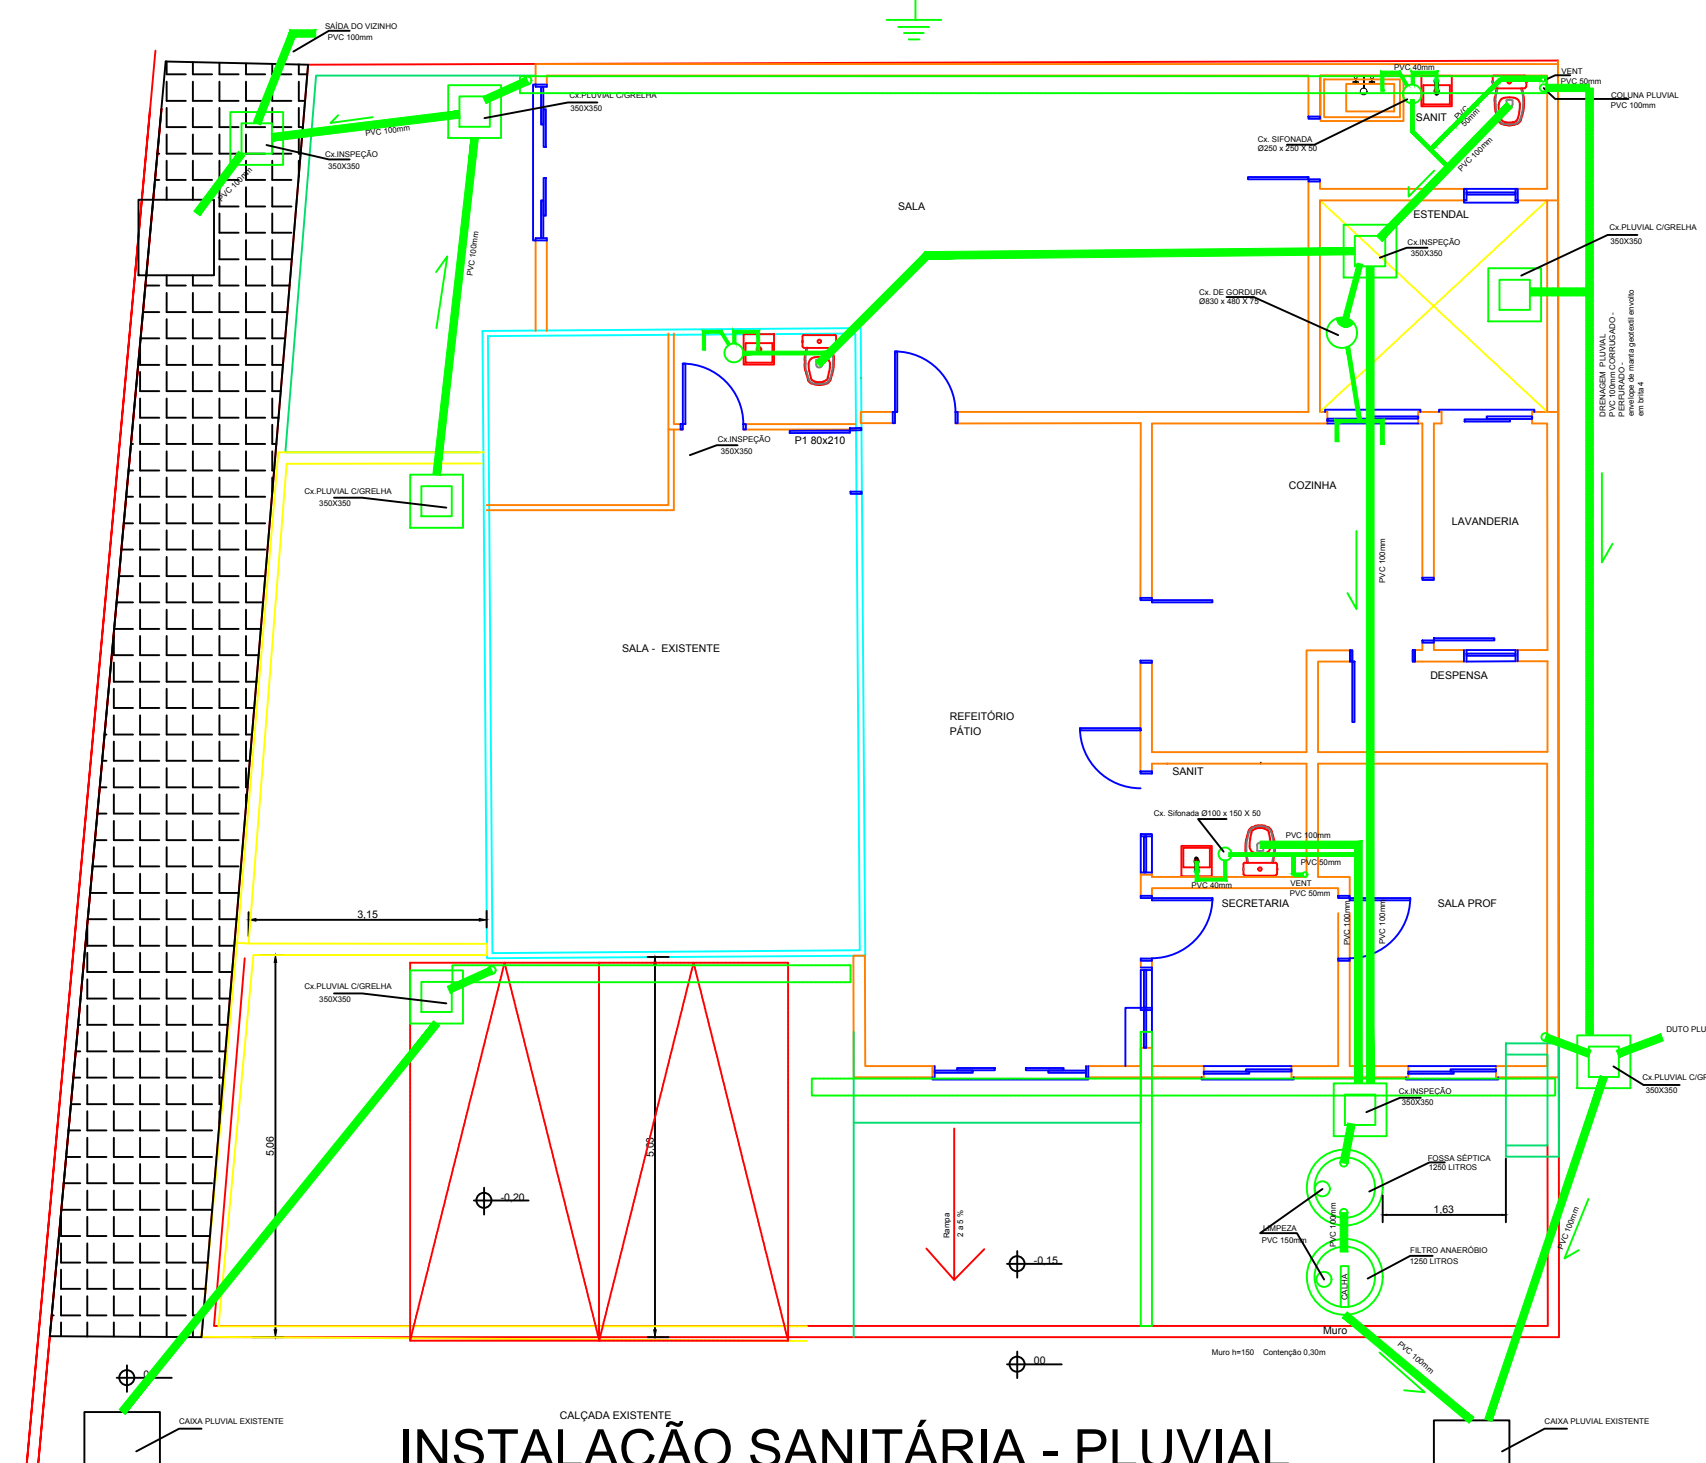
SAÍDA DO VIZINHO
PVC 100mm

Cx.PLUVIAL C/GRELHA
350X350

PVC 100mm

Cx.INSPEÇÃO
350X350

PVC 100mm

PVC 100mm

SALA

PVC 40mm

VENT
PVC 50mm

COLUNA PLUVIAL
PVC 100mm

SANIT

PVC 50mm

PVC 100mm

Cx. SIFONADA
Ø250 x 250 X 50

ESTENDAL

Cx.PLUVIAL C/GRELHA
350X350

Cx.INSPEÇÃO
350X350

Cx. DE GORDURA
Ø830 x 480 X 75

DRENAGEM PLUVIAL
PVC 100mm CORRUGADO - PERFURADO -
envelope de manta geotextil envolto
em brita 4

Cx.INSPEÇÃO
350X350

P1 80x210

Cx.PLUVIAL C/GRELHA
350X350

COZINHA

LAVANDERIA

PVC 100mm

SALA - EXISTENTE

DESPENSA

REFEITÓRIO
PÁTIO

SANIT

Cx. Sifonada Ø100 x 150 X 50

PVC 100mm

PVC 50mm

PVC 40mm

VENT
PVC 50mm

SECRETARIA

SALA PROF

PVC 100mm

PVC 100mm

3,15

Cx.PLUVIAL C/GRELHA
350X350

DUTO PLU

Cx.PLUVIAL C/GR
350X350

Cx.INSPEÇÃO
350X350

5,06

5,03

FOSSA SÉPTICA
1250 LITROS

-0,20

1,63

Rampa
2 a 5 %

LIMPEZA
PVC 150mm

PVC 100mm

-0,15

FILTRO ANAERÓBIO
1250 LITROS

CALHA

PVC 100mm

Muro

PVC 100mm

Muro h=150 Contenção 0,30m

00

0

CAIXA PLUVIAL EXISTENTE

CALÇADA EXISTENTE

CAIXA PLUVIAL EXISTENTE

INSTALAÇÃO SANITÁRIA - PLUVIAL